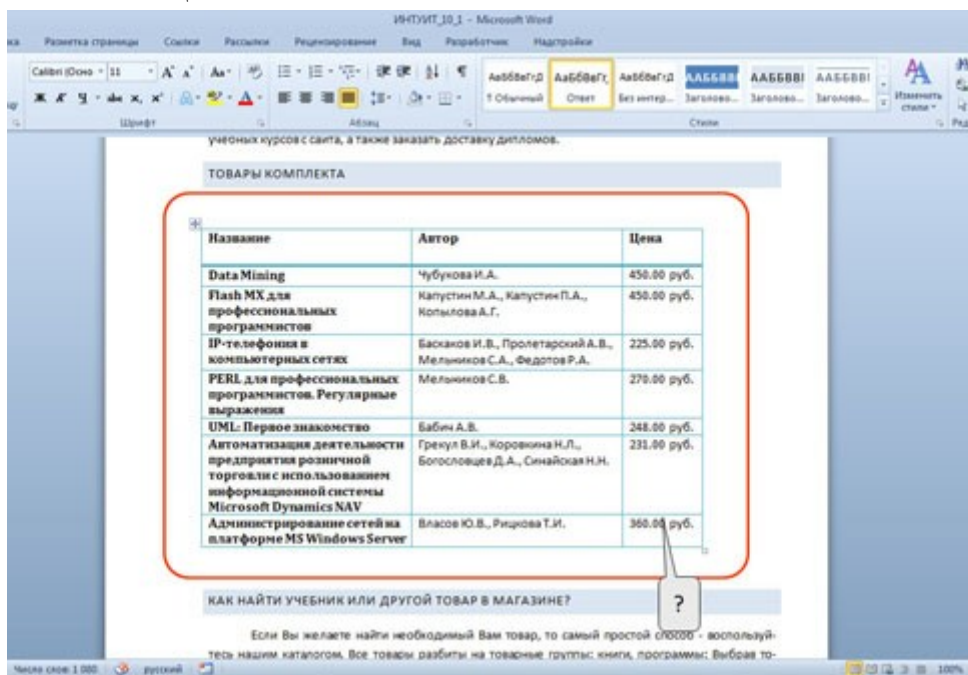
ИНТУИТ_10_1 - Microsoft Word

Разметка страницы Ссылки Рассылки Рецензирование Вид Разработчик Надстройки

Calibri (Осно - 11 Шрифт Абзац Стили

АаБбВвГгД ¶ Обычный АаБбВвГг Ответ АаБбВвГгД Без интер... АаБбВВ Заголово... АаБбВВI Заголово... АаБбВВI Заголово... Изменить стили

учебных курсов с сайта, а также заказать доставку дипломов.

ТОВАРЫ КОМПЛЕКТА

| Название | Автор | Цена |
|---|---|---|
| Data Mining | Чубукова И.А. | 450.00 руб. |
| Flash MX для профессиональных программистов | Капустин М.А., Капустин П.А., Копылова А.Г. | 450.00 руб. |
| IP-телефония в компьютерных сетях | Баскаков И.В., Пролетарский А.В., Мельников С.А., Федотов Р.А. | 225.00 руб. |
| PERL для профессиональных программистов. Регулярные выражения | Мельников С.В. | 270.00 руб. |
| UML: Первое знакомство | Бабич А.В. | 248.00 руб. |
| Автоматизация деятельности предприятия розничной торговли с использованием информационной системы Microsoft Dynamics NAV | Грекул В.И., Коровкина Н.Л., Богословцев Д.А., Синайская Н.Н. | 231.00 руб. |
| Администрирование сетей на платформе MS Windows Server | Власов Ю.В., Рицкова Т.И. | 360.00 руб. |

?

КАК НАЙТИ УЧЕБНИК ИЛИ ДРУГОЙ ТОВАР В МАГАЗИНЕ?

Если Вы желаете найти необходимый Вам товар, то самый простой способ - воспользуйтесь нашим каталогом. Все товары разбиты на товарные группы: книги, программы; Выбрав то-

Число слов: 1 080 русский 100%